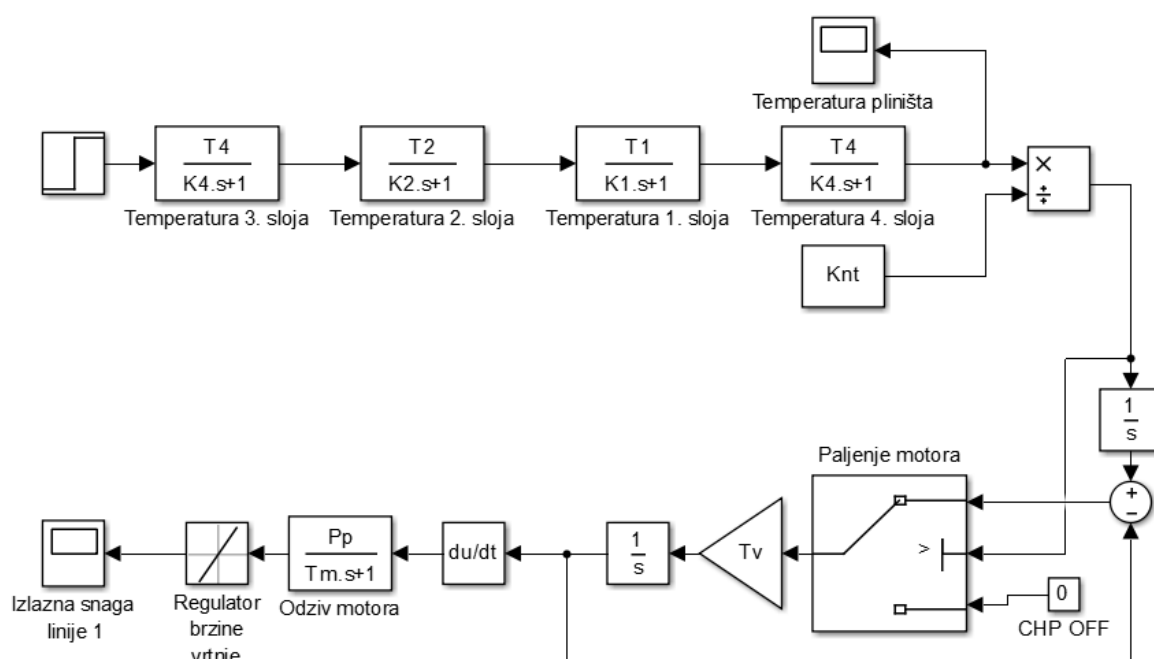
Temperatura pliništa

$\frac{T4}{K4.s+1}$

Temperatura 3. sloja

$\frac{T2}{K2.s+1}$

Temperatura 2. sloja

$\frac{T1}{K1.s+1}$

Temperatura 1. sloja

$\frac{T4}{K4.s+1}$

Temperatura 4. sloja

×
÷

Knt

$\frac{1}{s}$

Paljenje motora

+
−

>

0

CHP OFF

Tv

$\frac{1}{s}$

du/dt

$\frac{Pp}{Tm.s+1}$

Odziv motora

Regulator brzine vrtnje

Izlazna snaga linije 1